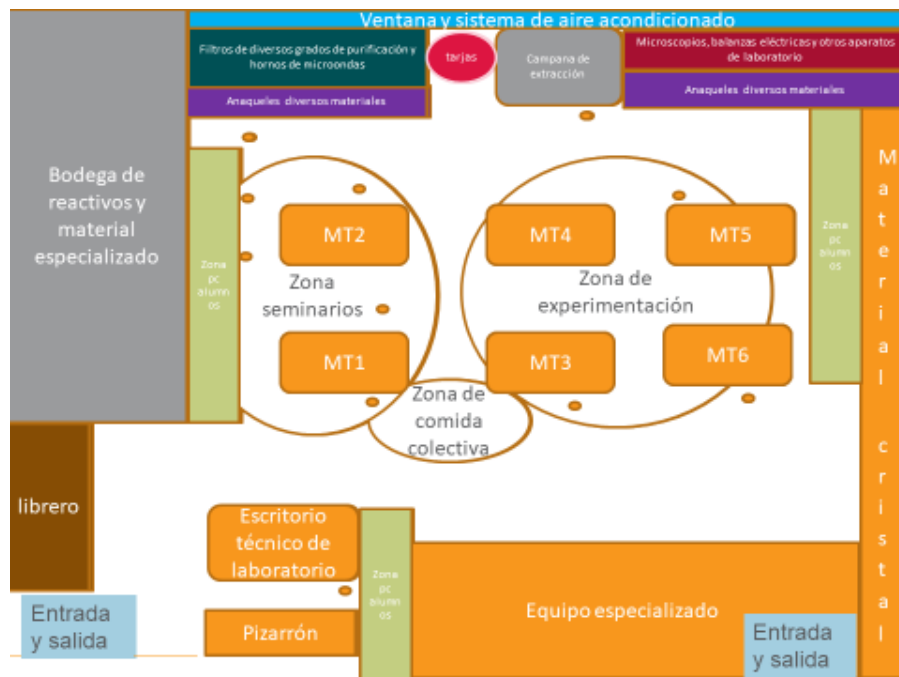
Ventana y sistema de aire acondicionado

Filtros de diversos grados de purificación y hornos de microondas

tarjas

Campana de extracción

Microscopios, balanzas eléctricas y otros aparatos de laboratorio

Anaqueles diversos materiales

Anaqueles diversos materiales

Bodega de reactivos y material especializado

Zona pc alumnos

MT2

Zona seminarios

MT1

MT4

MT5

Zona de experimentación

MT3

MT6

Zona pc alumnos

Material cristal

Zona de comida colectiva

librero

Escritorio técnico de laboratorio

Zona pc alumnos

Equipo especializado

Entrada y salida

Pizarrón

Entrada y salida